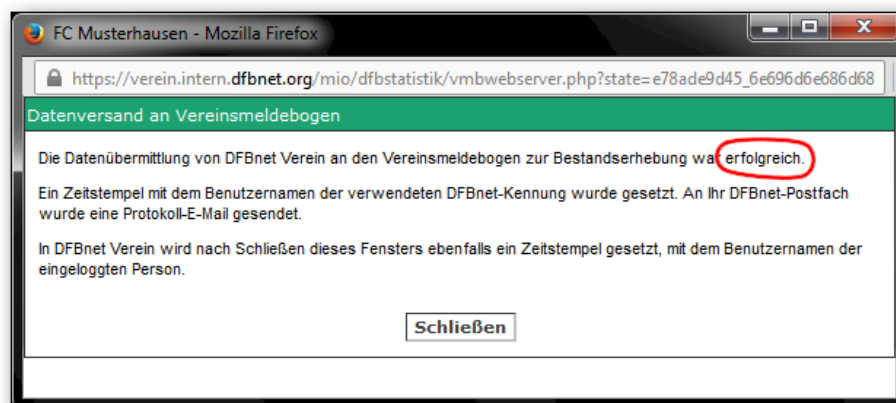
FC Musterhausen - Mozilla Firefox

https://verein.intern.dfbnet.org/mio/dfbstatistik/vmbwebserver.php?state=e78ade9d45_6e696d6e686d68

Datenversand an Vereinsmeldebogen

Die Datenübermittlung von DFBnet Verein an den Vereinsmeldebogen zur Bestandserhebung war erfolgreich.

Ein Zeitstempel mit dem Benutzernamen der verwendeten DFBnet-Kennung wurde gesetzt. An Ihr DFBnet-Postfach wurde eine Protokoll-E-Mail gesendet.

In DFBnet Verein wird nach Schließen dieses Fensters ebenfalls ein Zeitstempel gesetzt, mit dem Benutzernamen der eingeloggten Person.

Schließen